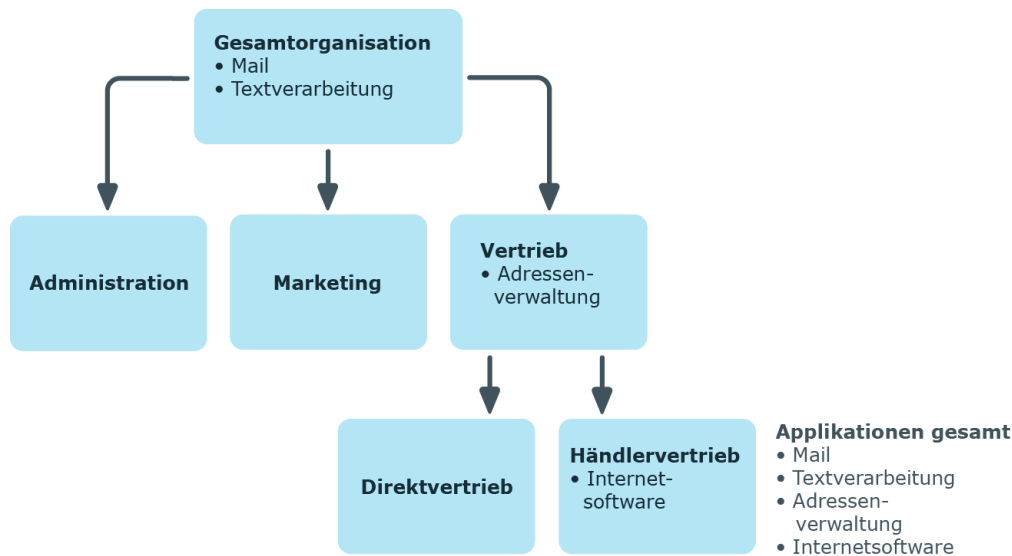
**Gesamtorganisation**
• Mail
• Textverarbeitung

**Administration**

**Marketing**

**Vertrieb**
• Adressen-verwaltung

**Direktvertrieb**

**Händlervertrieb**
• Internet-software

**Applikationen gesamt**
• Mail
• Textverarbeitung
• Adressen-verwaltung
• Internetsoftware